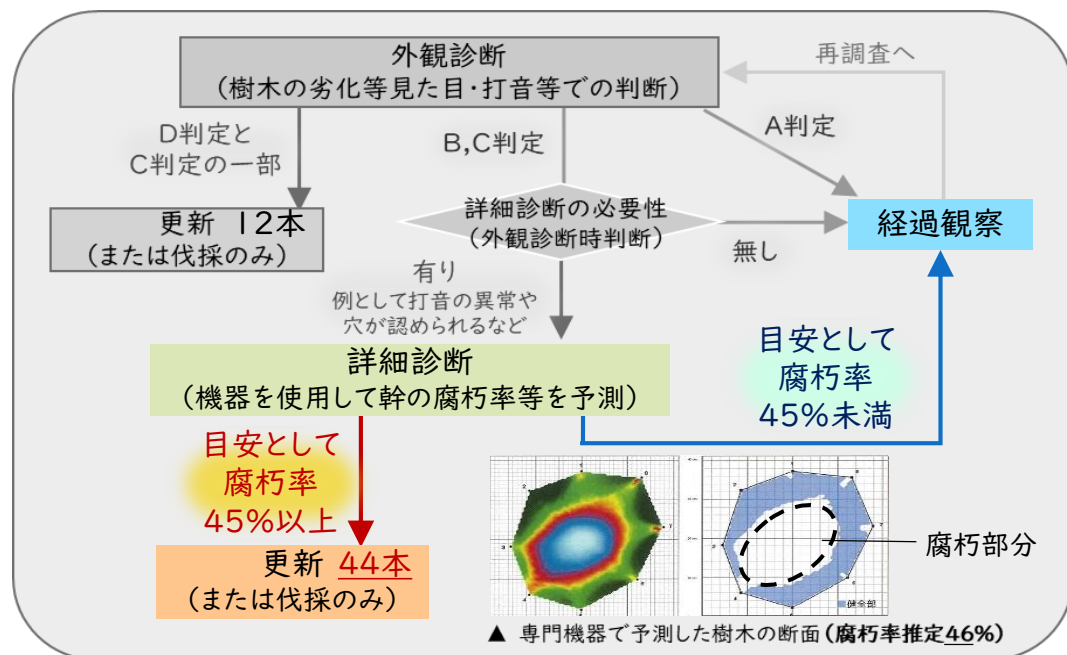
外観診断
（樹木の劣化等見た目・打音等での判断）

再調査へ

D判定と
C判定の一部

B,C判定

A判定

更新 12本
（または伐採のみ）

詳細診断の必要性
（外観診断時判断）

無し

経過観察

有り
例として打音の異常や
穴が認められるなど

詳細診断
（機器を使用して幹の腐朽率等を予測）

目安として
腐朽率
45%未満

目安として
腐朽率
45%以上

更新 44本
（または伐採のみ）

健全部

腐朽部分

▲ 専門機器で予測した樹木の断面（腐朽率推定46%）